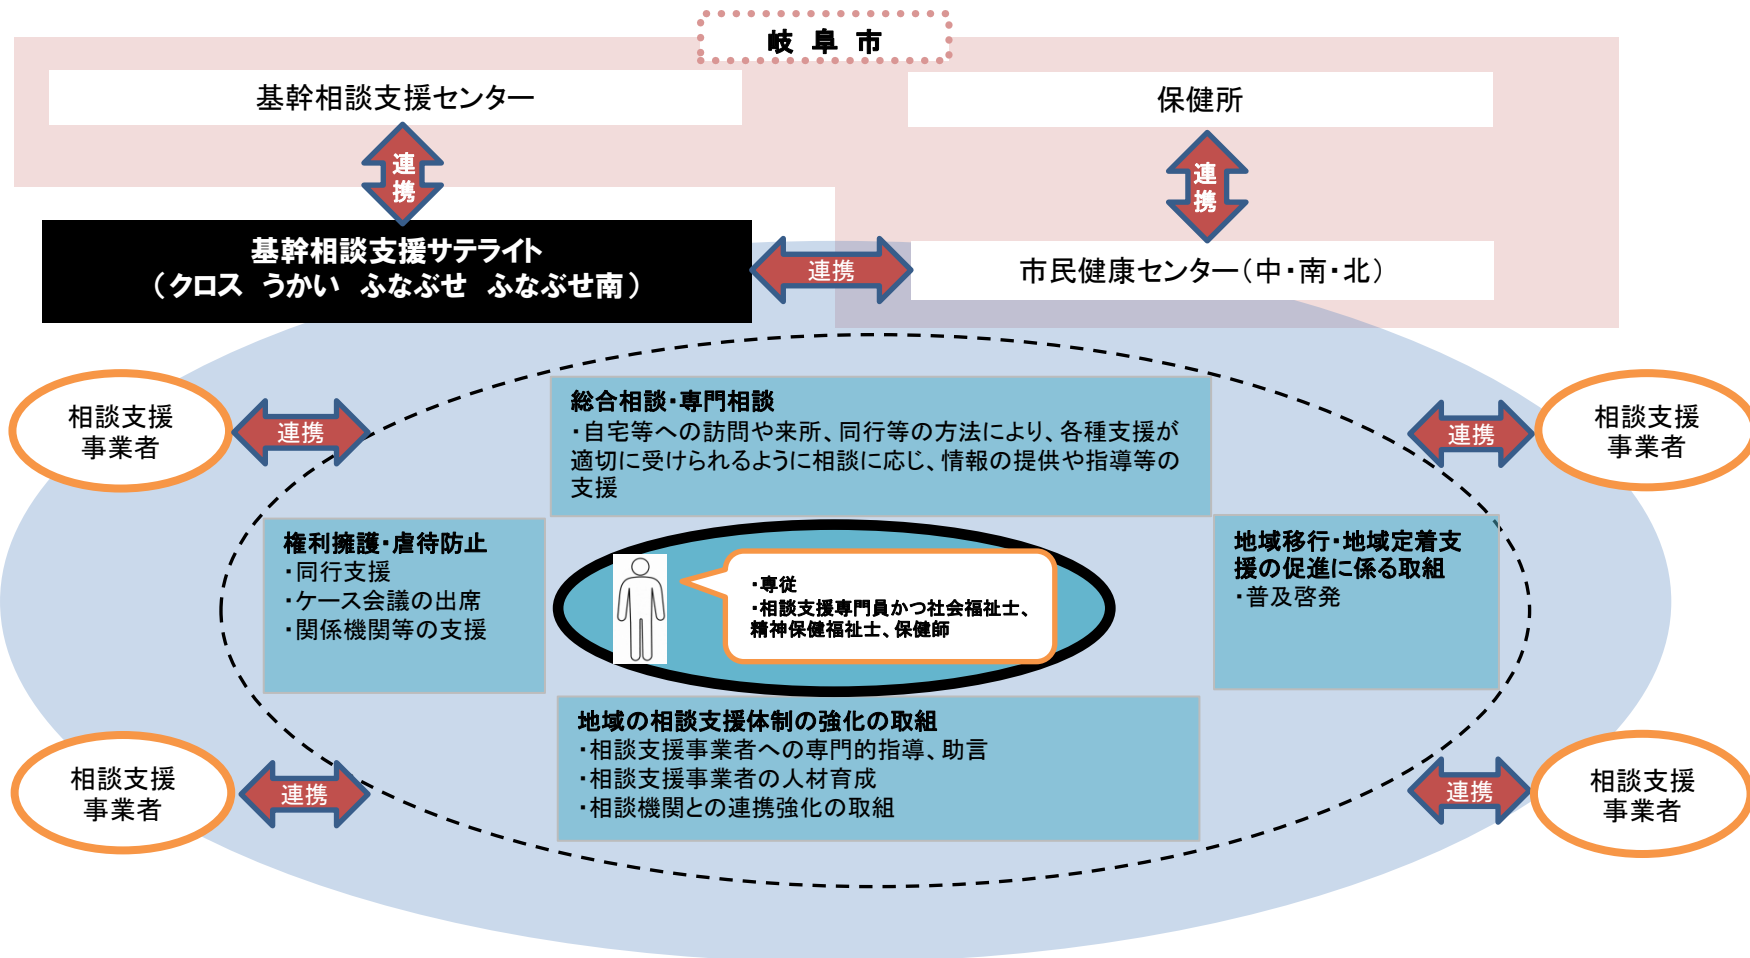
岐 阜 市

基幹相談支援センター

保健所

連携

連携

基幹相談支援サテライト
（クロス うかい ふなぶせ ふなぶせ南）

連携

市民健康センター（中・南・北）

相談支援事業者

連携

総合相談・専門相談
・自宅等への訪問や来所、同行等の方法により、各種支援が適切に受けられるように相談に応じ、情報の提供や指導等の支援

連携

相談支援事業者

権利擁護・虐待防止
・同行支援
・ケース会議の出席
・関係機関等の支援

・専従
・相談支援専門員かつ社会福祉士、精神保健福祉士、保健師

地域移行・地域定着支援の促進に係る取組
・普及啓発

相談支援事業者

連携

地域の相談支援体制の強化の取組
・相談支援事業者への専門的指導、助言
・相談支援事業者の人材育成
・相談機関との連携強化の取組

連携

相談支援事業者